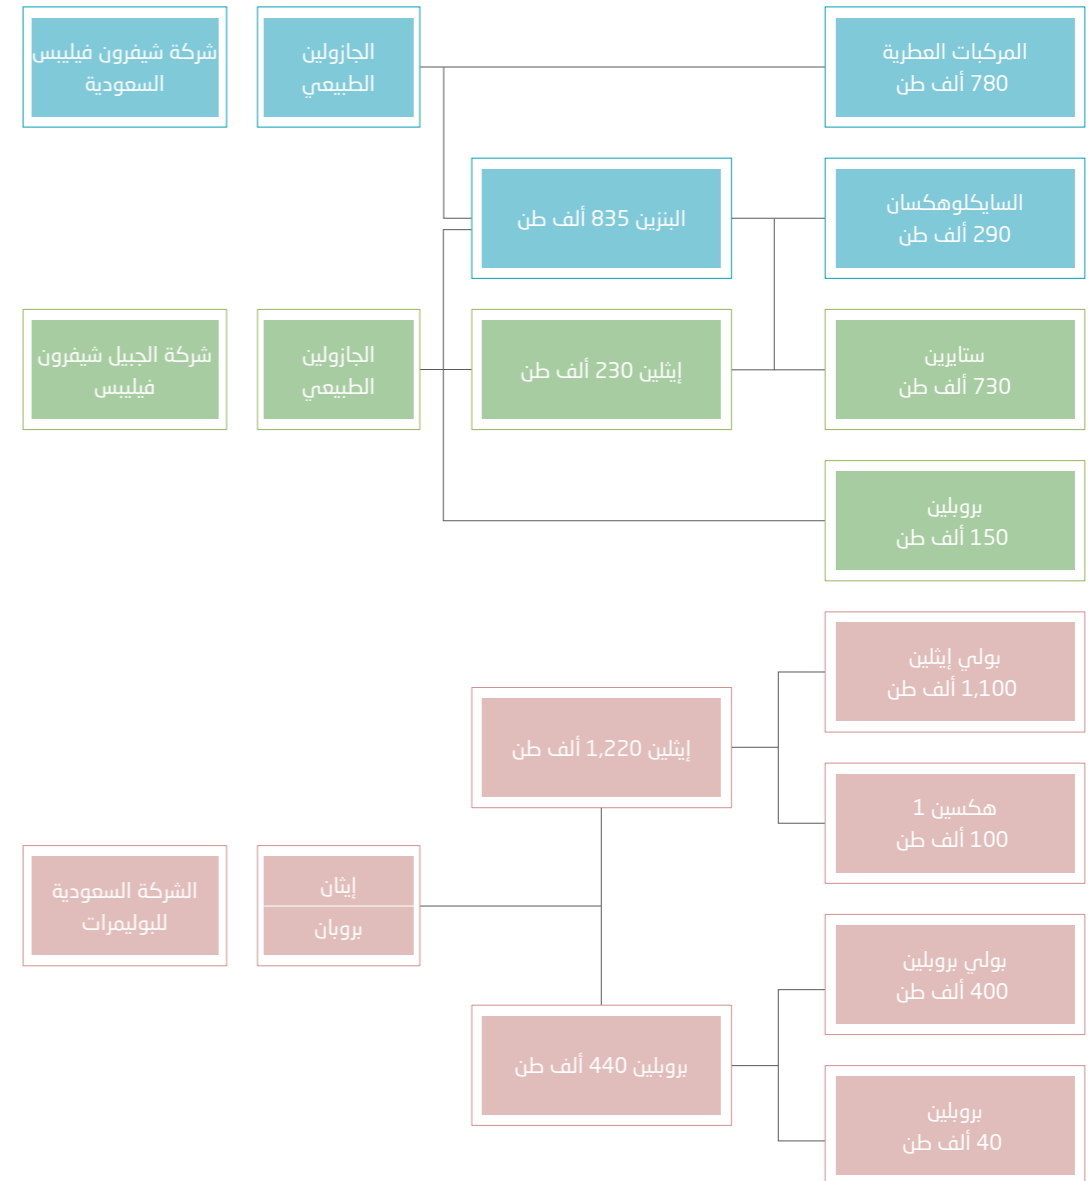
شركة شيفرون فيليبس السعودية

الجازولين الطبيعي

المركبات العطرية
780 ألف طن

البنزين 835 ألف طن

السايكلوهكسان
290 ألف طن

شركة الجبيل شيفرون فيليبس

الجازولين الطبيعي

إيثلين 230 ألف طن

ستايرين
730 ألف طن

بروبلين
150 ألف طن

بولي إيثلين
1,100 ألف طن

إيثلين 1,220 ألف طن

هكسين 1
100 ألف طن

الشركة السعودية للبوليمرات

إيثان

بروبان

بولي بروبلين
400 ألف طن

بروبلين 440 ألف طن

بروبلين
40 ألف طن